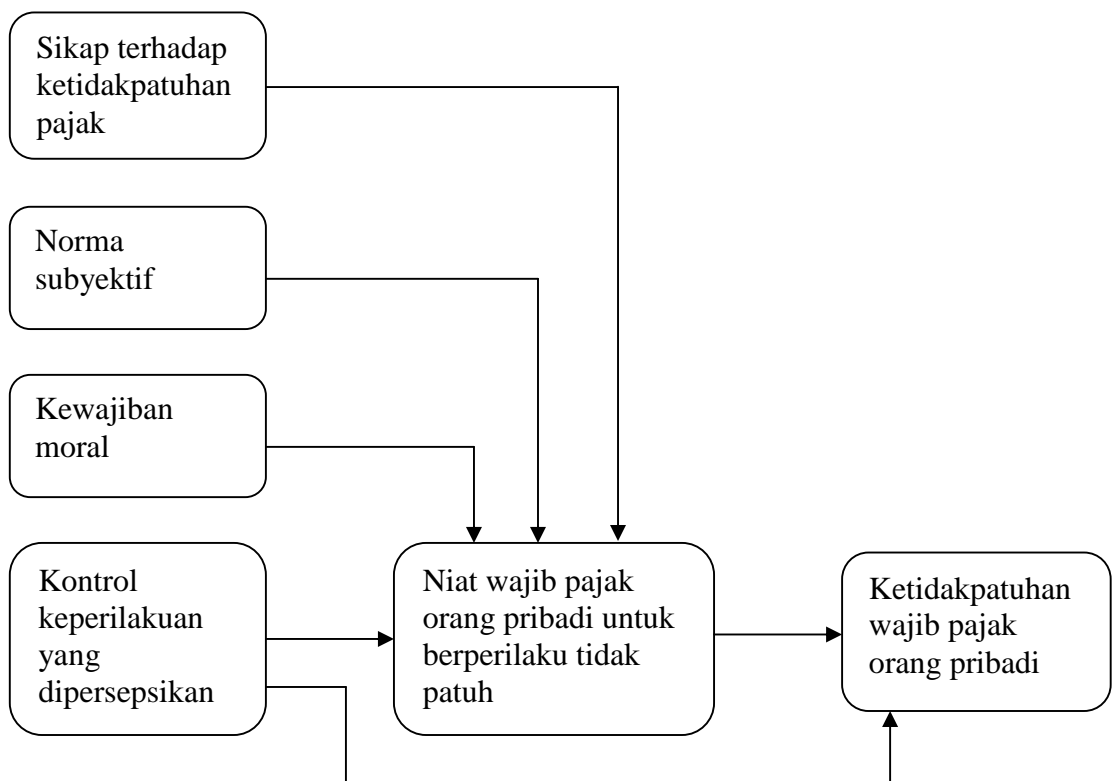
Sikap terhadap ketidakpatuhan pajak

Norma subyektif

Kewajiban moral

Kontrol keperilakuan yang dipersepsikan

Niat wajib pajak orang pribadi untuk berperilaku tidak patuh

Ketidakpatuhan wajib pajak orang pribadi